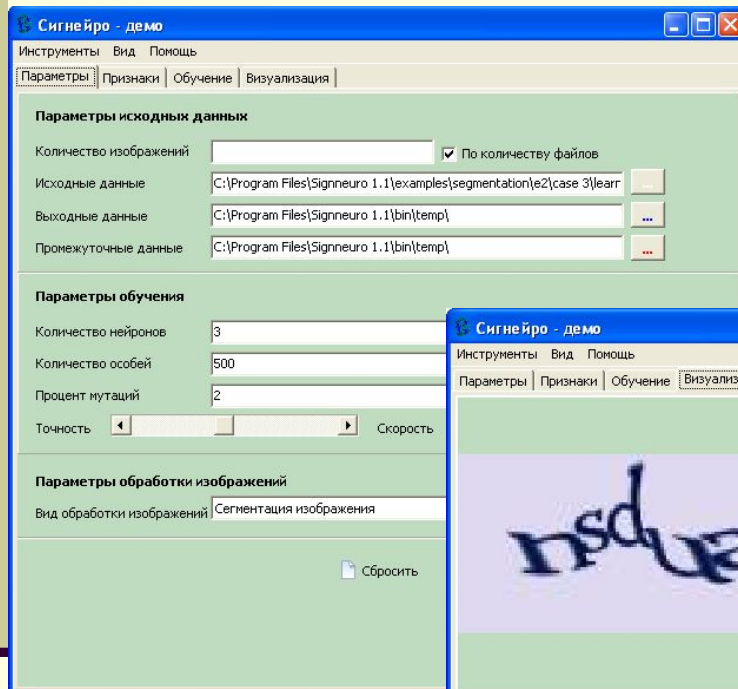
Сигнейро - демо

Инструменты Вид Помощь

Параметры | Признаки | Обучение | Визуализация

Параметры исходных данных

Количество изображений

По количеству файлов

Исходные данные C:\Program Files\Signneuro 1.1\examples\segmentation\e2\case 3\learr ...

Выходные данные C:\Program Files\Signneuro 1.1\bin\temp\ ...

Промежуточные данные C:\Program Files\Signneuro 1.1\bin\temp\ ...

Параметры обучения

Количество нейронов 3

Количество особей 500

Процент мутаций 2

Точность Скорость

Параметры обработки изображений

Вид обработки изображений Сегментация изображения

Сбросить

Сигнейро - демо

Инструменты Вид Помощь

Параметры | Признаки | Обучение | Визуализ

nsdue